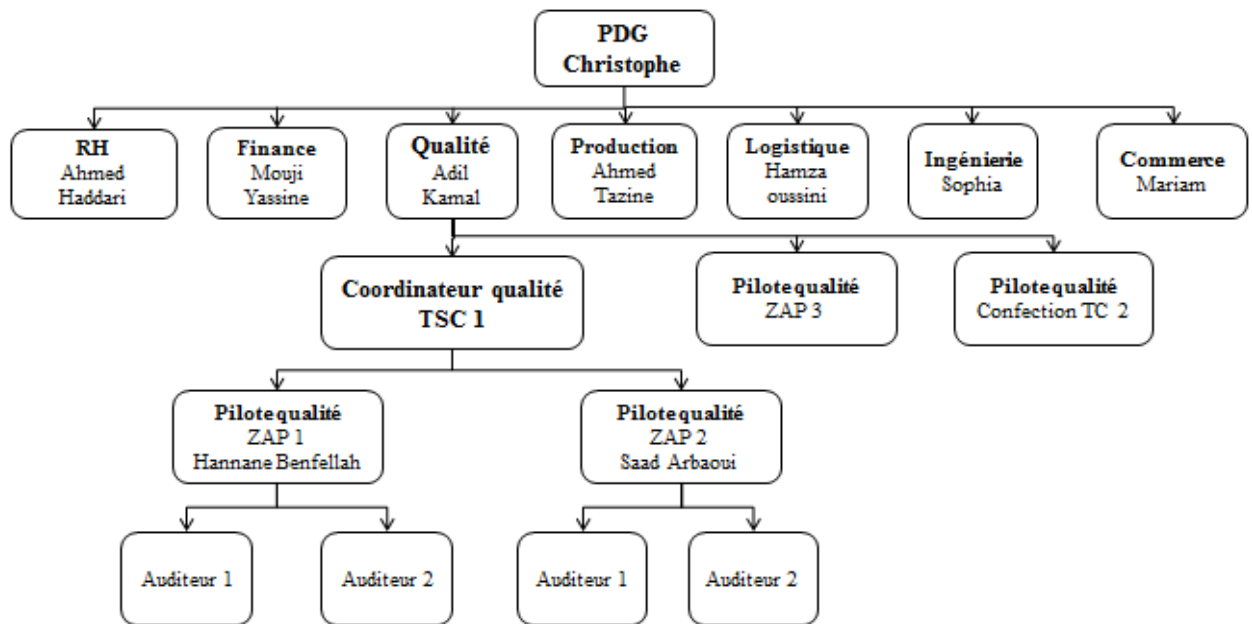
PDG
Christophe

RH
Ahmed
Haddari

Finance
Mouji
Yassine

Qualité
Adil
Kamal

Production
Ahmed
Tazine

Logistique
Hamza
oussini

Ingénierie
Sophia

Commerce
Mariam

Coordinateur qualité
TSC 1

Pilotequalité
ZAP 3

Pilotequalité
Confection TC 2

Pilotequalité
ZAP 1
Hannane Benfellah

Pilotequalité
ZAP 2
Saad Arbaoui

Auditeur 1

Auditeur 2

Auditeur 1

Auditeur 2